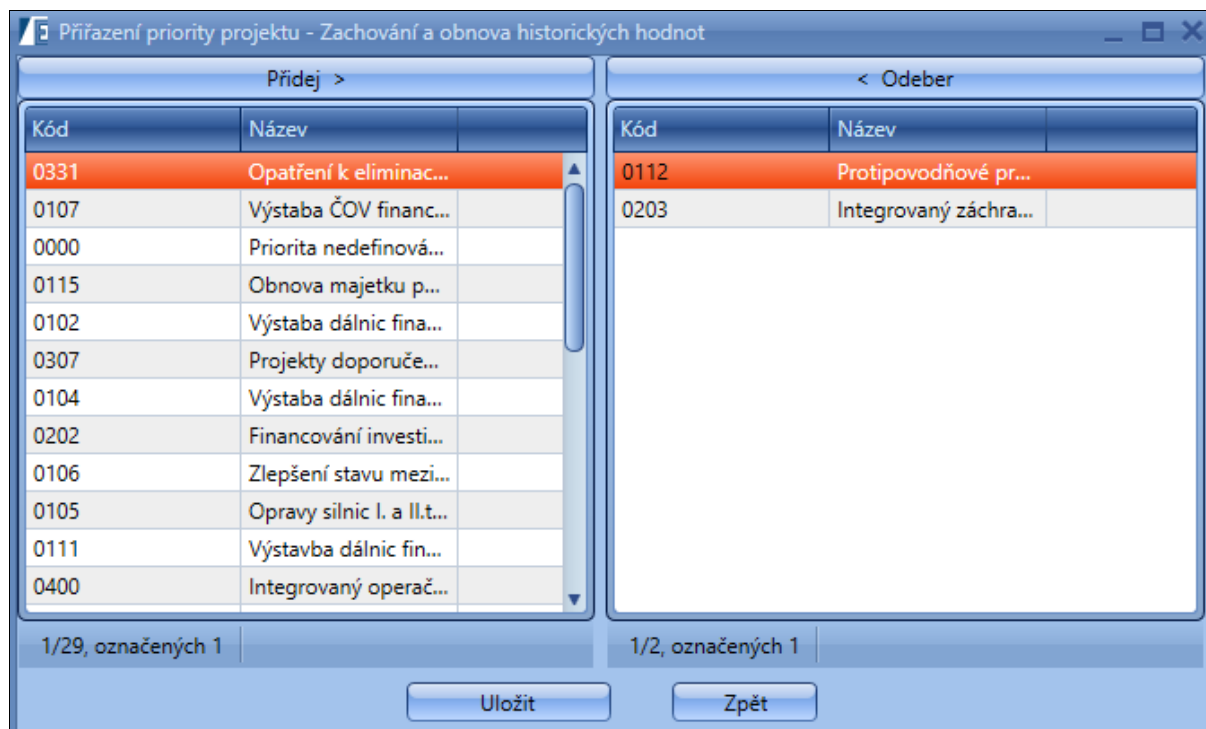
Přiřazení priority projektu - Zachování a obnova historických hodnot

Přidej >

< Odeber

| Kód | Název |
|---|---|
| 0331 | Opatření k eliminac... |
| 0107 | Výstaba ČOV financ... |
| 0000 | Priorita nedefinová... |
| 0115 | Obnova majetku p... |
| 0102 | Výstaba dálnic fina... |
| 0307 | Projekty doporuče... |
| 0104 | Výstaba dálnic fina... |
| 0202 | Financování investi... |
| 0106 | Zlepšení stavu mezi... |
| 0105 | Opravy silnic I. a II.t... |
| 0111 | Výstavba dálnic fin... |
| 0400 | Integrovaný operač... |

| Kód | Název |
|---|---|
| 0112 | Protipovodňové pr... |
| 0203 | Integrovaný záchra... |

1/29, označených 1

1/2, označených 1

Uložit

Zpět